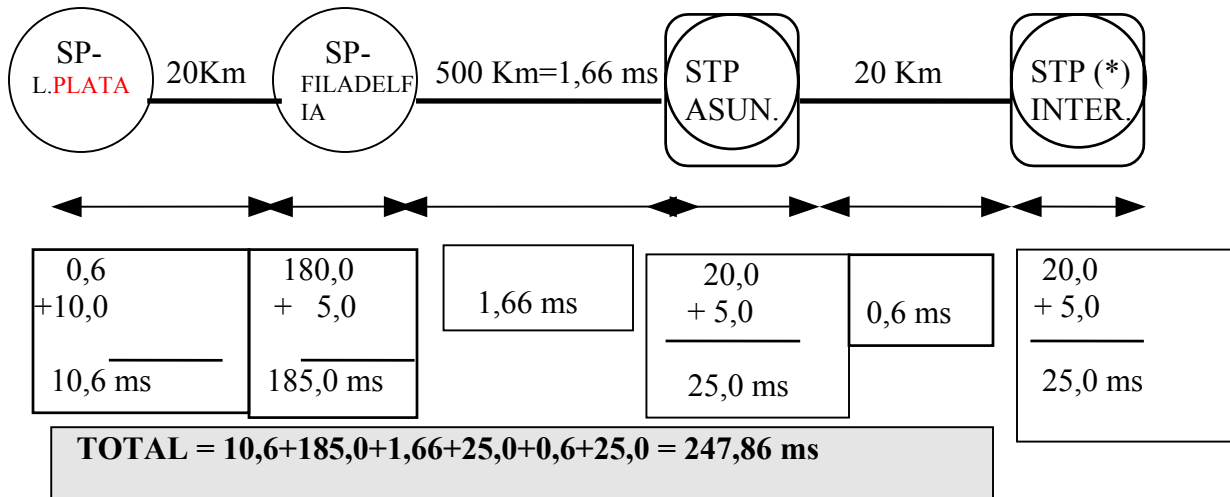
SP-
L.PLATA

20Km

SP-
FILADELFIA

500 Km=1,66 ms

STP
ASUN.

20 Km

STP (*)
INTER.

0,6
+10,0
10,6 ms

180,0
+ 5,0
185,0 ms

1,66 ms

20,0
+ 5,0
25,0 ms

0,6 ms

20,0
+ 5,0
25,0 ms

**TOTAL = 10,6+185,0+1,66+25,0+0,6+25,0 = 247,86 ms**